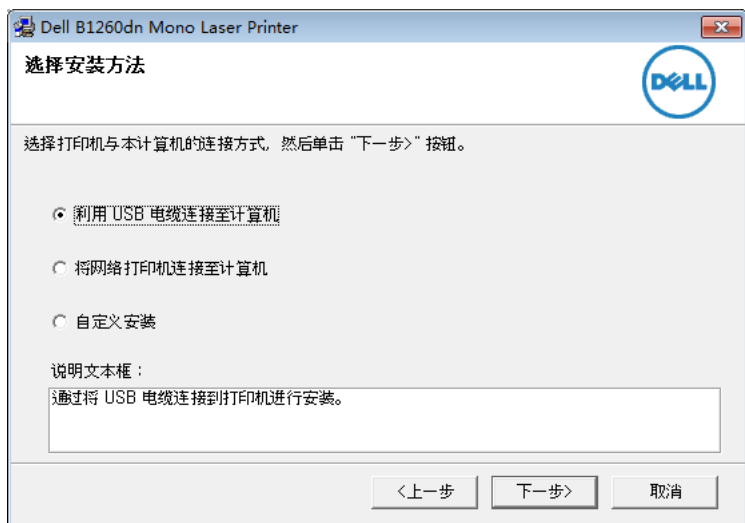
Dell B1260dn Mono Laser Printer

选择安装方法

DELL

选择打印机与本计算机的连接方式，然后单击 "下一步>" 按钮。

利用 USB 电缆连接至计算机

将网络打印机连接至计算机

自定义安装

说明文本框：

通过将 USB 电缆连接到打印机进行安装。

<上一步

下一步>

取消